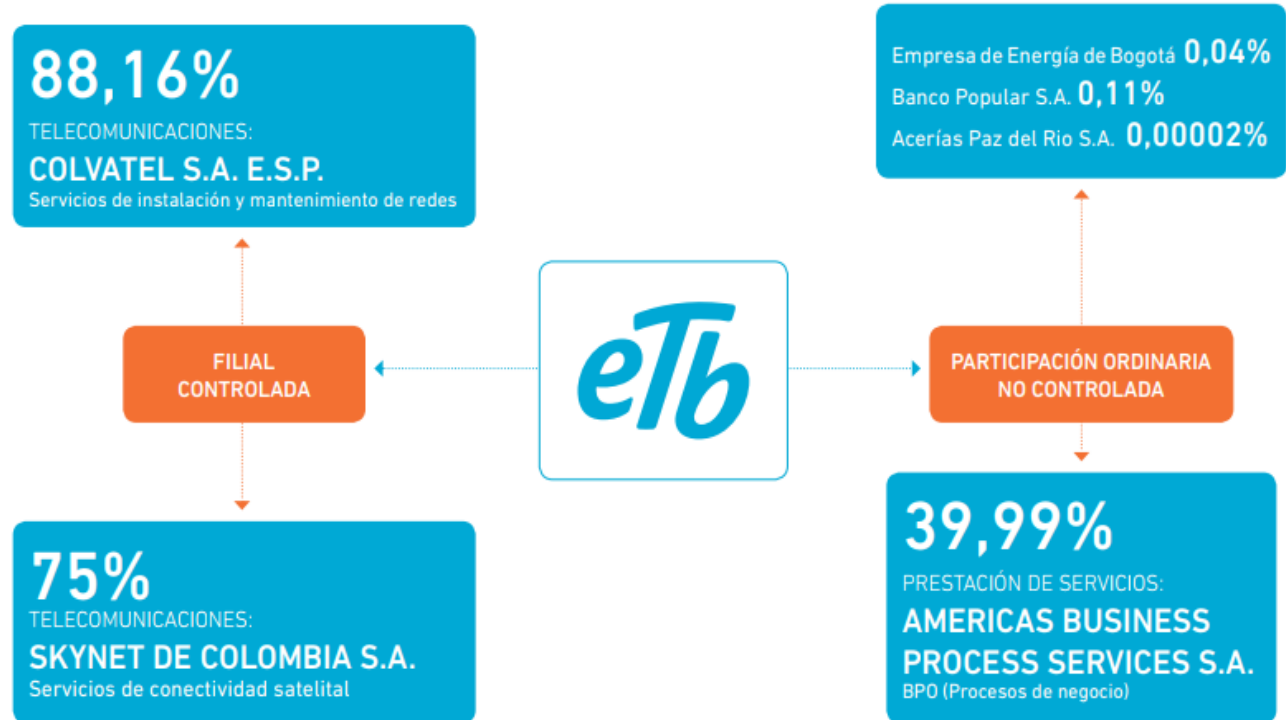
88,16%
TELECOMUNICACIONES:
COLVATEL S.A. E.S.P.
Servicios de instalación y mantenimiento de redes

Empresa de Energía de Bogotá 0,04%
Banco Popular S.A. 0,11%
Acerías Paz del Rio S.A. 0,00002%

FILIAL CONTROLADA

etb

PARTICIPACIÓN ORDINARIA NO CONTROLADA

75%
TELECOMUNICACIONES:
SKYNET DE COLOMBIA S.A.
Servicios de conectividad satelital

39,99%
PRESTACIÓN DE SERVICIOS:
AMERICAS BUSINESS PROCESS SERVICES S.A.
BPO (Procesos de negocio)